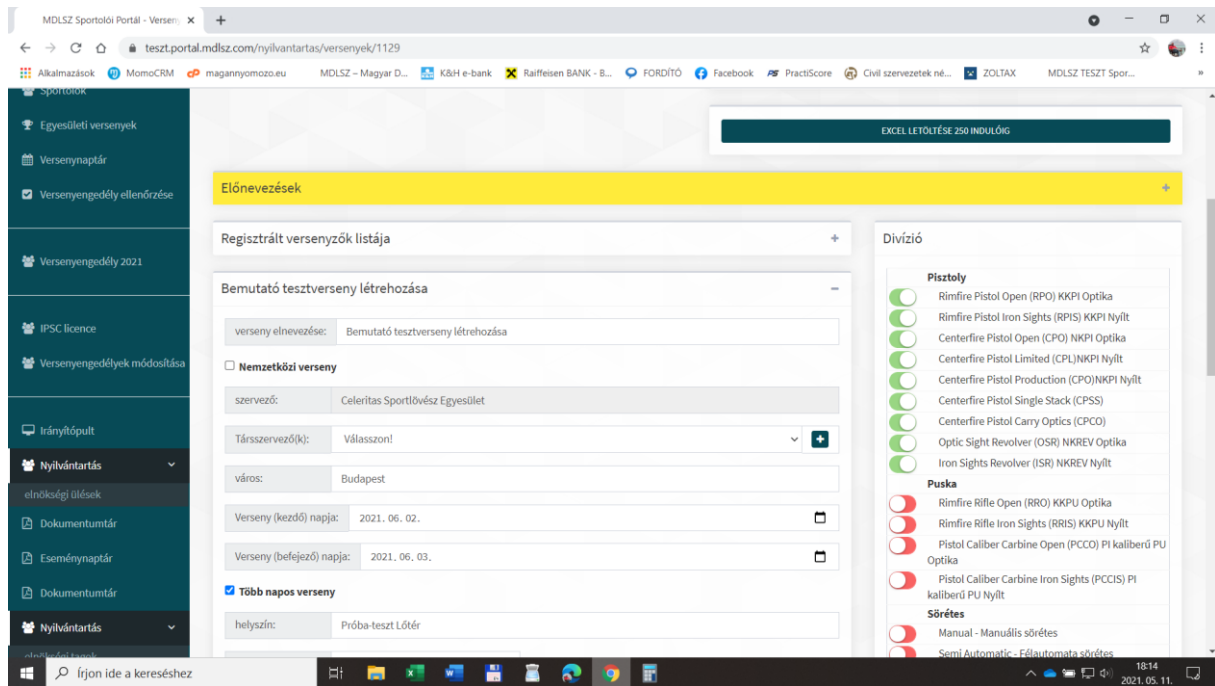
MDLSZ Sportolói Portál - Versen ×

teszt.portal.mdlsz.com/nyilvantartas/versenyek/1129

Alkalmazások MomoCRM magannyomozo.eu MDLSZ – Magyar D... K&H e-bank Raiffeisen BANK - B... FORDÍTÓ Facebook PractiScore Civil szervezetek né... ZOLTAX MDLSZ TESZT Spor...

Sportolók
Egyesületi versenyek
Versenynaptár
Versenyengedély ellenőrzése
Versenyengedély 2021
IPSC licence
Versenyengedélyek módosítása
Irányítópult
Nyilvántartás
elnökségi ülések
Dokumentumtár
Eseménynaptár
Dokumentumtár
Nyilvántartás
elnökségi tagok

EXCEL LETÖLTÉSE 250 INDULÓIG

Előnevezések

Regisztrált versenyzők listája

Bemutató tesztverseny létrehozása

| verseny elnevezése: | Bemutató tesztverseny létrehozása |
|---|---|

Nemzetközi verseny

| szervező: | Celeritas Sportlövész Egyesület |
|---|---|
| Társszervező(k): | Válasszon! |
| város: | Budapest |
| Verseny (kezdő) napja: | 2021. 06. 02. |
| Verseny (befejező) napja: | 2021. 06. 03. |

Több napos verseny

| helyszín: | Próba-teszt Lőtér |
|---|---|

Divízió

Pisztoly
Rimfire Pistol Open (RPO) KKPI Optika
Rimfire Pistol Iron Sights (RPIS) KKPI Nyílt
Centerfire Pistol Open (CPO) NKPI Optika
Centerfire Pistol Limited (CPL)NKPI Nyílt
Centerfire Pistol Production (CPO)NKPI Nyílt
Centerfire Pistol Single Stack (CPSS)
Centerfire Pistol Carry Optics (CPCO)
Optic Sight Revolver (OSR) NKREV Optika
Iron Sights Revolver (ISR) NKREV Nyílt
Puska
Rimfire Rifle Open (RRO) KKPU Optika
Rimfire Rifle Iron Sights (RRIS) KKPU Nyílt
Pistol Caliber Carbine Open (PCCO) PI kaliberű PU Optika
Pistol Caliber Carbine Iron Sights (PCCIS) PI kaliberű PU Nyílt
Sörétes
Manual - Manuális sörétes
Semi Automatic - Félautomata sörétes

Írjon ide a kereséshez

18:14
2021. 05. 11.